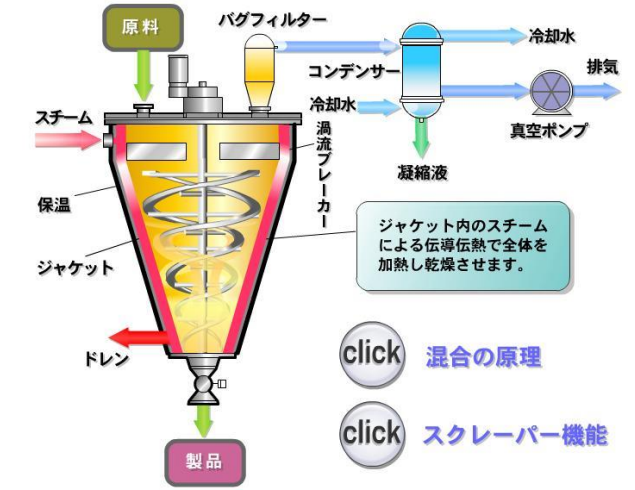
原料

バグフィルター

冷却水

コンデンサー

排気

冷却水

真空ポンプ

スチーム

渦流ブレーカー

凝縮液

保温

ジャケット

ジャケット内のスチームによる伝導伝熱で全体を加熱し乾燥させます。

ドレン

click 混合の原理

click スクレーパー機能

製品